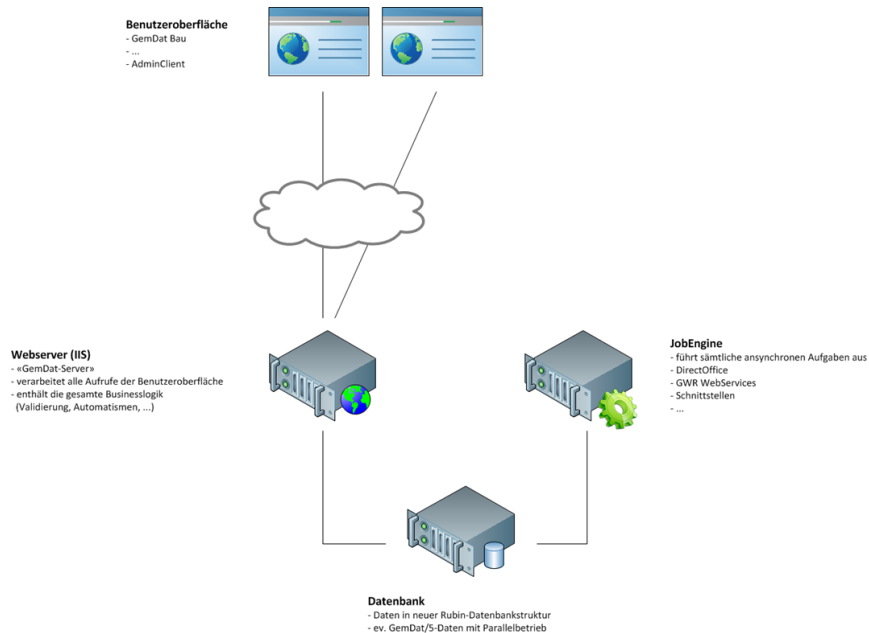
**Benutzeroberfläche**
- GemDat Bau
- ...
- AdminClient

**Webserver (IIS)**
- «GemDat-Server»
- verarbeitet alle Aufrufe der Benutzeroberfläche
- enthält die gesamte Businesslogik (Validierung, Automatismen, ...)

**JobEngine**
- führt sämtliche ansynchronen Aufgaben aus
- DirectOffice
- GWR WebServices
- Schnittstellen
- ...

**Datenbank**
- Daten in neuer Rubin-Datenbankstruktur
- ev. GemDat/5-Daten mit Parallelbetrieb